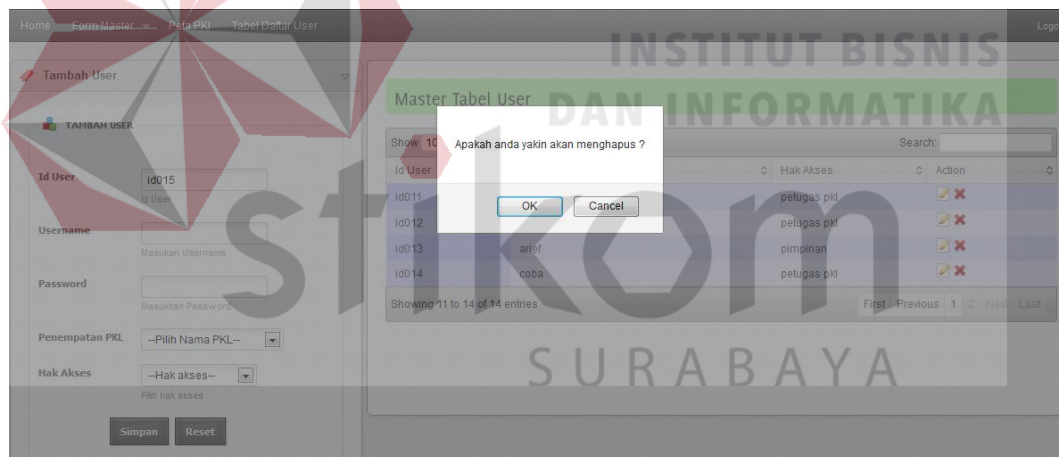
Home Form Master Peta PKL Tabel Daftar User Logo

INSTITUT BISNIS DAN INFORMATIKA

Tambah User

TAMBAH USER

Id User id015 Id User

Username Masukan Username

Password Masukkan Password

Penempatan PKL --Pilih Nama PKL--

Hak Akses --Hak akses-- Pilih hak akses

Simpan Reset

Master Tabel User

Show 10 Search:

| Id User | | Hak Akses | Action |
|---|---|---|---|
| id011 | | petugas pkl | |
| id012 | | petugas pkl | |
| id013 | arief | pimpinan | |
| id014 | coba | petugas pkl | |

Showing 11 to 14 of 14 entries

First Previous 1 2 Next Last

Apakah anda yakin akan menghapus ?

OK Cancel

stikom

SURABAYA